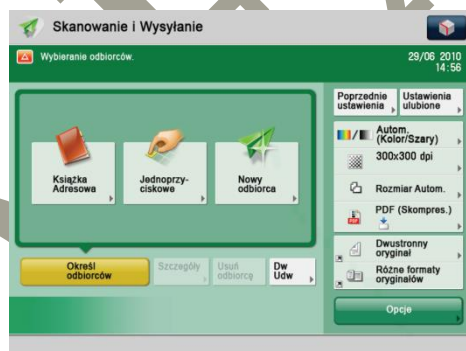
Skanowanie i Wysyłanie

Wybieranie odbiorców.

29/06 2010
14:56

Książka Adresowa

Jednoprzyciskowe

Nowy odbiorca

Poprzednie ustawienia

Ustawienia ulubione

Autom. (Kolor/Szary)

300x300 dpi

Rozmiar Autom.

PDF (Skompres.)

Dwustronny oryginał

Różne formaty oryginałów

Określ odbiorców

Szczegóły

Usuń odbiorcę

Dw Udw

Opcje